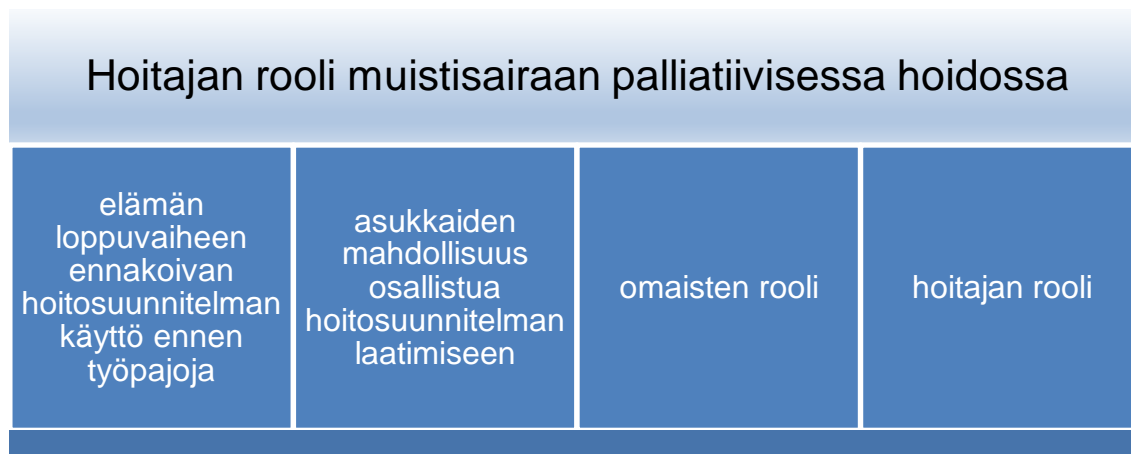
Hoitajan rooli muistisairaan palliatiivisessa hoidossa

elämän loppuvaiheen ennakoivan hoitosuunnitelman käyttö ennen työpajoja

asukkaiden mahdollisuus osallistua hoitosuunnitelman laatimiseen

omaisten rooli

hoitajan rooli